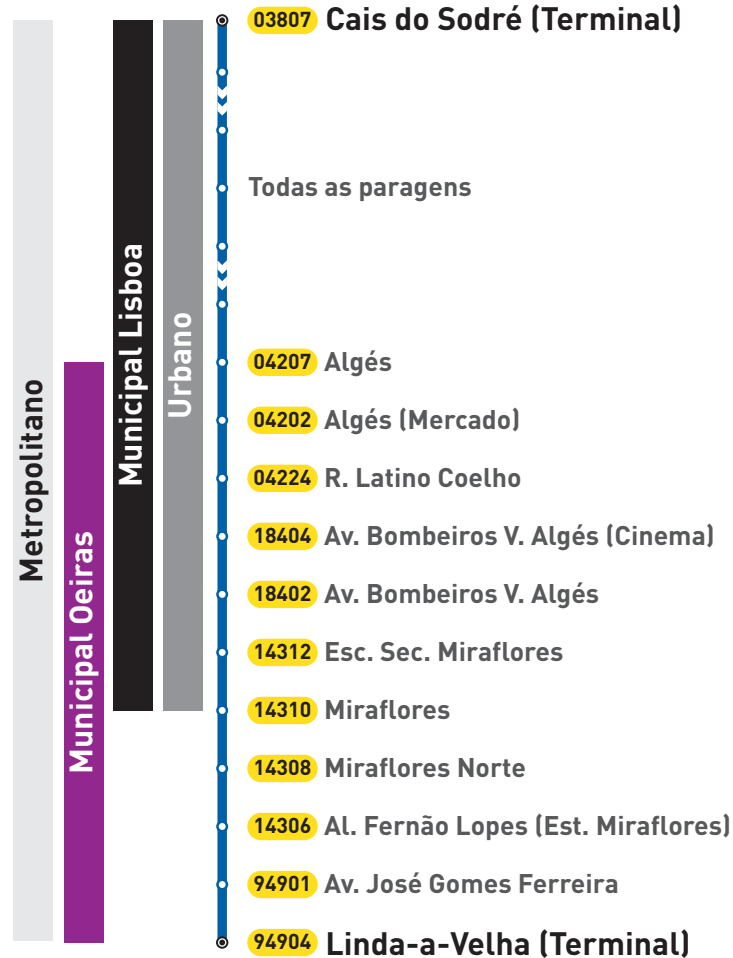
Metropolitano

Municipal Oeiras

Municipal Lisboa

Urbano

03807 Cais do Sodré (Terminal)

Todas as paragens

04207 Algés

04202 Algés (Mercado)

04224 R. Latino Coelho

18404 Av. Bombeiros V. Algés (Cinema)

18402 Av. Bombeiros V. Algés

14312 Esc. Sec. Miraflores

14310 Miraflores

14308 Miraflores Norte

14306 Al. Fernão Lopes (Est. Miraflores)

94901 Av. José Gomes Ferreira

94904 Linda-a-Velha (Terminal)